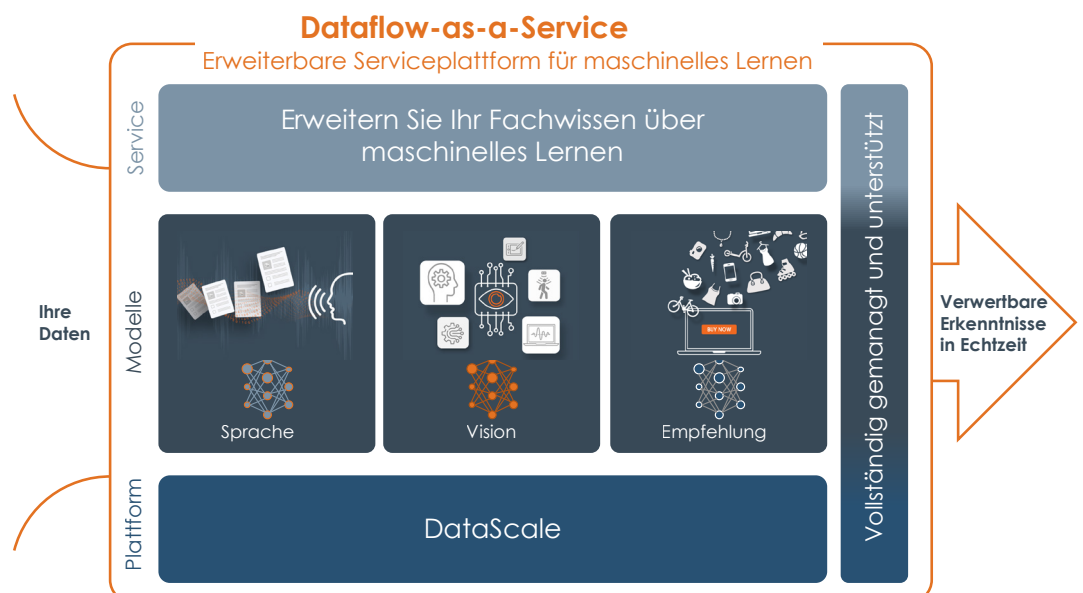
Dataflow-as-a-Service
Erweiterbare Serviceplattform für maschinelles Lernen

Service

Erweitern Sie Ihr Fachwissen über maschinelles Lernen

Vollständig gemanagt und unterstützt

Ihre Daten

Modelle

BUY NOW

Sprache

Vision

Empfehlung

Verwertbare Erkenntnisse in Echtzeit

Plattform

DataScale